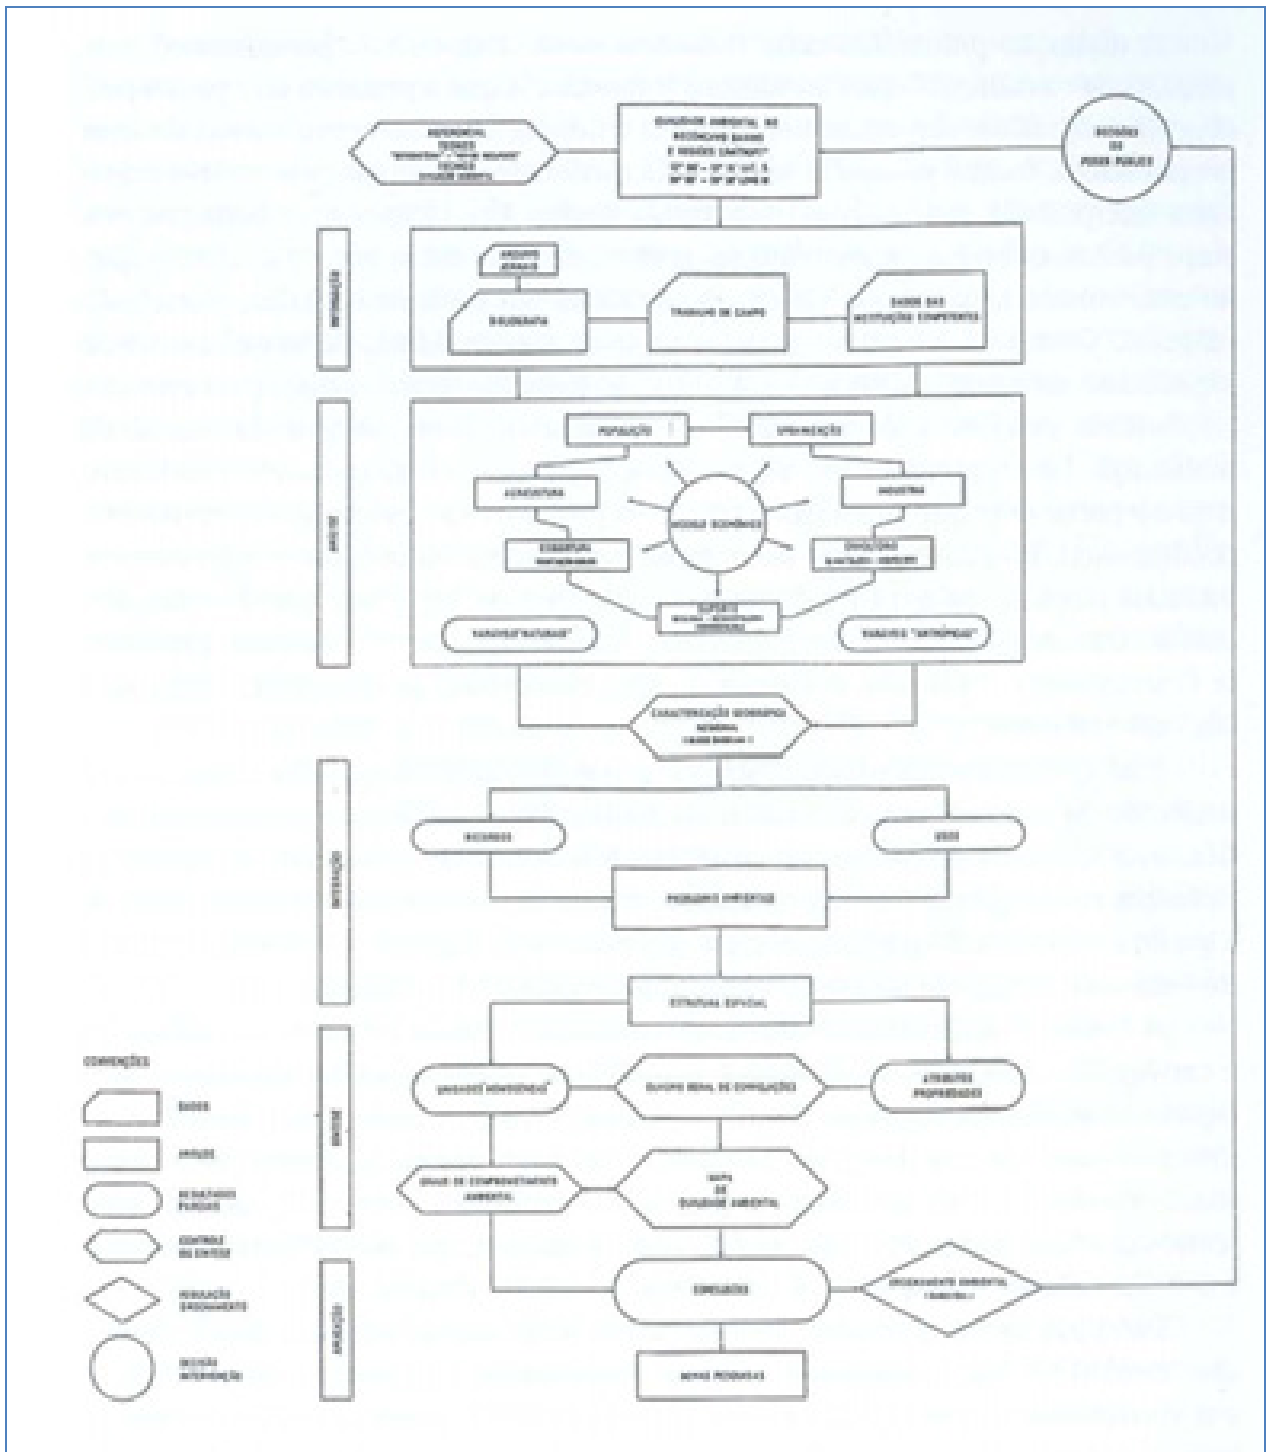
REFERENCIAL
TEÓRICO
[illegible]
TÉCNICO
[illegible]

QUALIDADE AMBIENTAL DE RECÔNCAVO BAIANO E REGIÕES LIMÍTROFES
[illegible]

DECISÕES DO PODER PÚBLICO

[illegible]

ARQUIVO
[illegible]

BIBLIOGRAFIA

TRABALHO DE CAMPO

DADOS DAS INSTITUIÇÕES COMPETENTES

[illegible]

POPULAÇÃO

URBANIZAÇÃO

AGRICULTURA

INDÚSTRIA

MODELO ECONÔMICO

COBERTURA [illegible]

CONDIÇÕES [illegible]

SUPORTE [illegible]

PARCOS "NATURAIS"

PARCOS "ANTRÓPICOS"

CARACTERIZAÇÃO GEOGRÁFICA GERAL
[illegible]

INTEGRAÇÃO

RECURSOS

USOS

PROBLEMAS AMBIENTAIS

ESTRUTURA ESPACIAL

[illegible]

UNIDADES HOMOGÊNEAS

QUADRO GERAL DE CORRELAÇÕES

ATRIBUTOS PROPRIEDADES

GRAUS DE COMPROMETIMENTO AMBIENTAL

MAPA DE QUALIDADE AMBIENTAL

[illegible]

CONCLUSÕES

ORDENAMENTO AMBIENTAL
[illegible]

NOVAS PESQUISAS

CONVENÇÕES

DADOS

ANÁLISE

RESULTADOS PARCIAIS

CONTROLE DA SÍNTESE

REGULAÇÃO ORDENAMENTO

DECISÃO INTERVENÇÃO